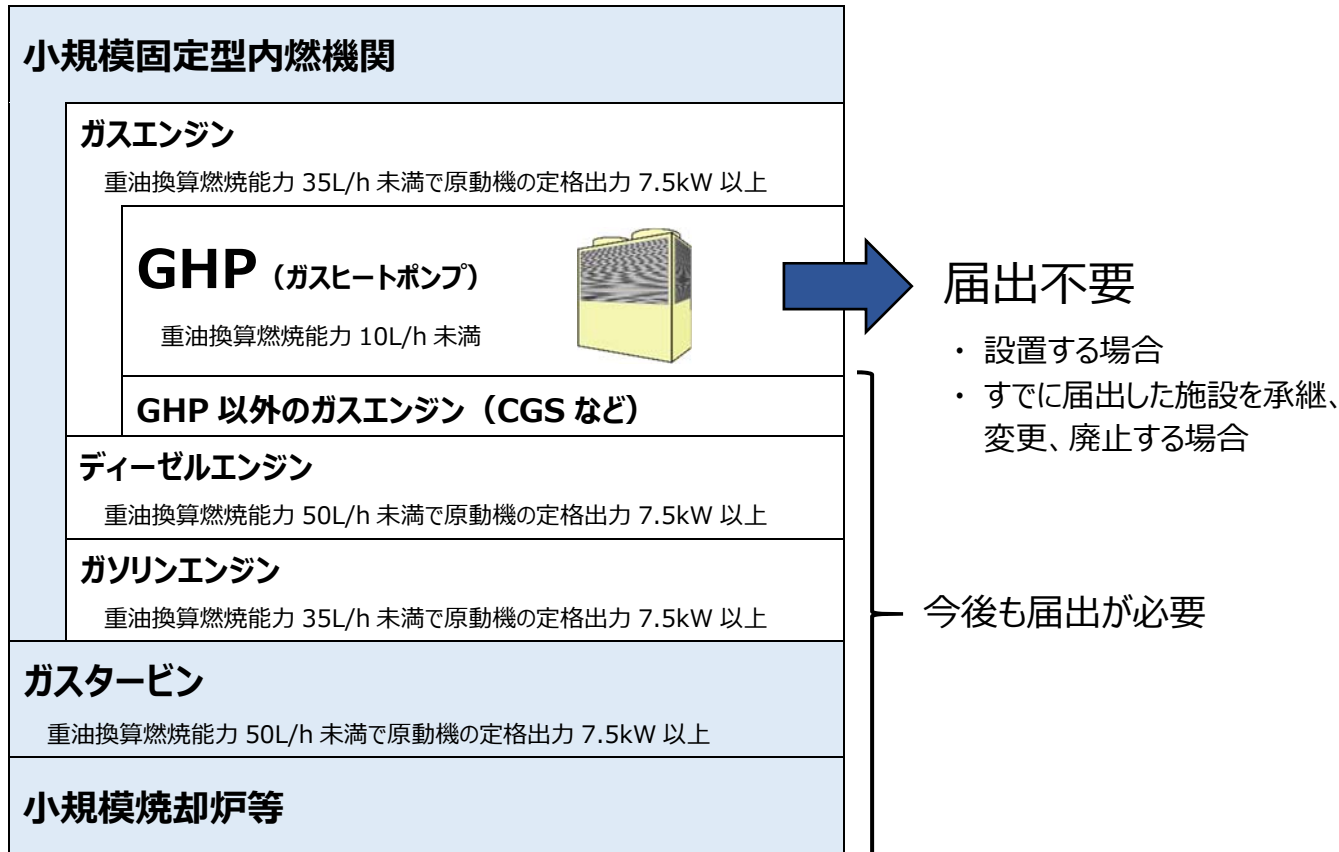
小規模固定型内燃機関

ガスエンジン

重油換算燃焼能力 35L/h 未満で原動機の定格出力 7.5kW 以上

GHP（ガスヒートポンプ）

重油換算燃焼能力 10L/h 未満

GHP 以外のガスエンジン（CGS など）

ディーゼルエンジン

重油換算燃焼能力 50L/h 未満で原動機の定格出力 7.5kW 以上

ガソリンエンジン

重油換算燃焼能力 35L/h 未満で原動機の定格出力 7.5kW 以上

ガスタービン

重油換算燃焼能力 50L/h 未満で原動機の定格出力 7.5kW 以上

小規模焼却炉等

届出不要

・ 設置する場合
・ すでに届出した施設を承継、変更、廃止する場合

今後も届出が必要